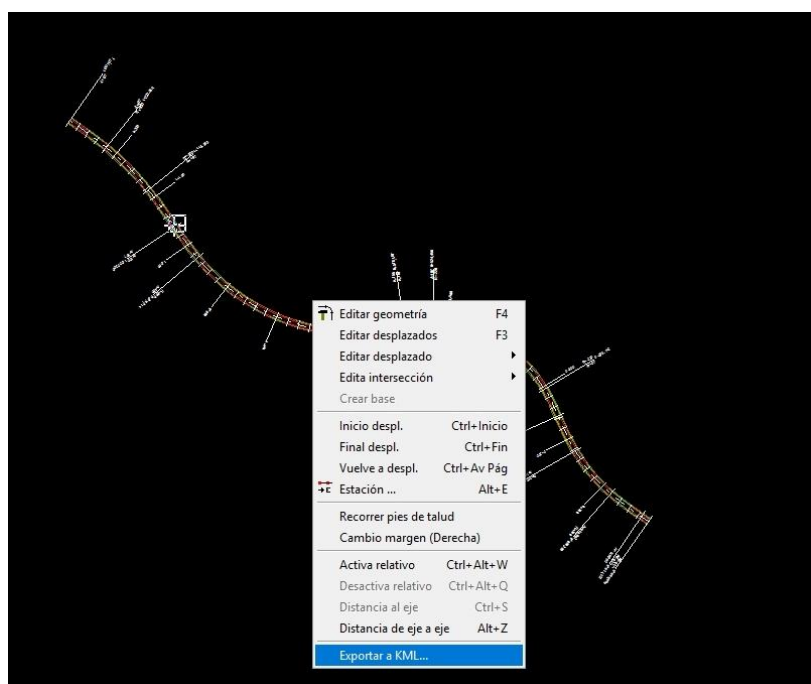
Editar geometría F4
Editar desplazados F3
Editar desplazado
Edita intersección
Crear base
Inicio despl. Ctrl+Inicio
Final despl. Ctrl+Fin
Vuelve a despl. Ctrl+Av Pág
Estación ... Alt+E
Recorrer pies de talud
Cambio margen (Derecha)
Activa relativo Ctrl+Alt+W
Desactiva relativo Ctrl+Alt+Q
Distancia al eje Ctrl+S
Distancia de eje a eje Alt+Z
Exportar a KML...